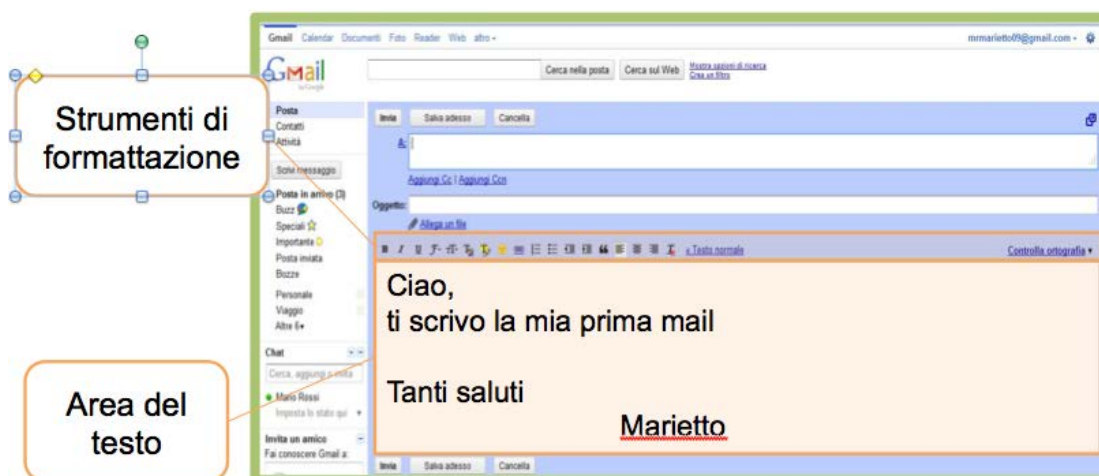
Strumenti di formattazione

Area del testo

Gmail Calendar Documenti Foto Reader Web altro ▾

mrmarietto09@gmail.com ▾

GMail by Google

Cerca nella posta

Cerca sul Web

Mostra opzioni di ricerca
Crea un filtro

Posta
Contatti
Attività

Scrivi messaggio

Posta in arrivo (3)
Buzz
Speciali
Importante
Posta inviata
Bozze
Personale
Viaggio
Altre 6▾

Chat

Cerca, aggiungi o invita

Mario Rossi
Imposta lo stato qui ▾

Invita un amico
Fai conoscere Gmail a:

Invia Salva adesso Cancella

A:

Aggiungi Cc | Aggiungi Ccn

Oggetto:

Allega un file

« Testo normale

Controlla ortografia ▾

Ciao,
ti scrivo la mia prima mail

Tanti saluti
Marietto

Invia Salva adesso Cancella